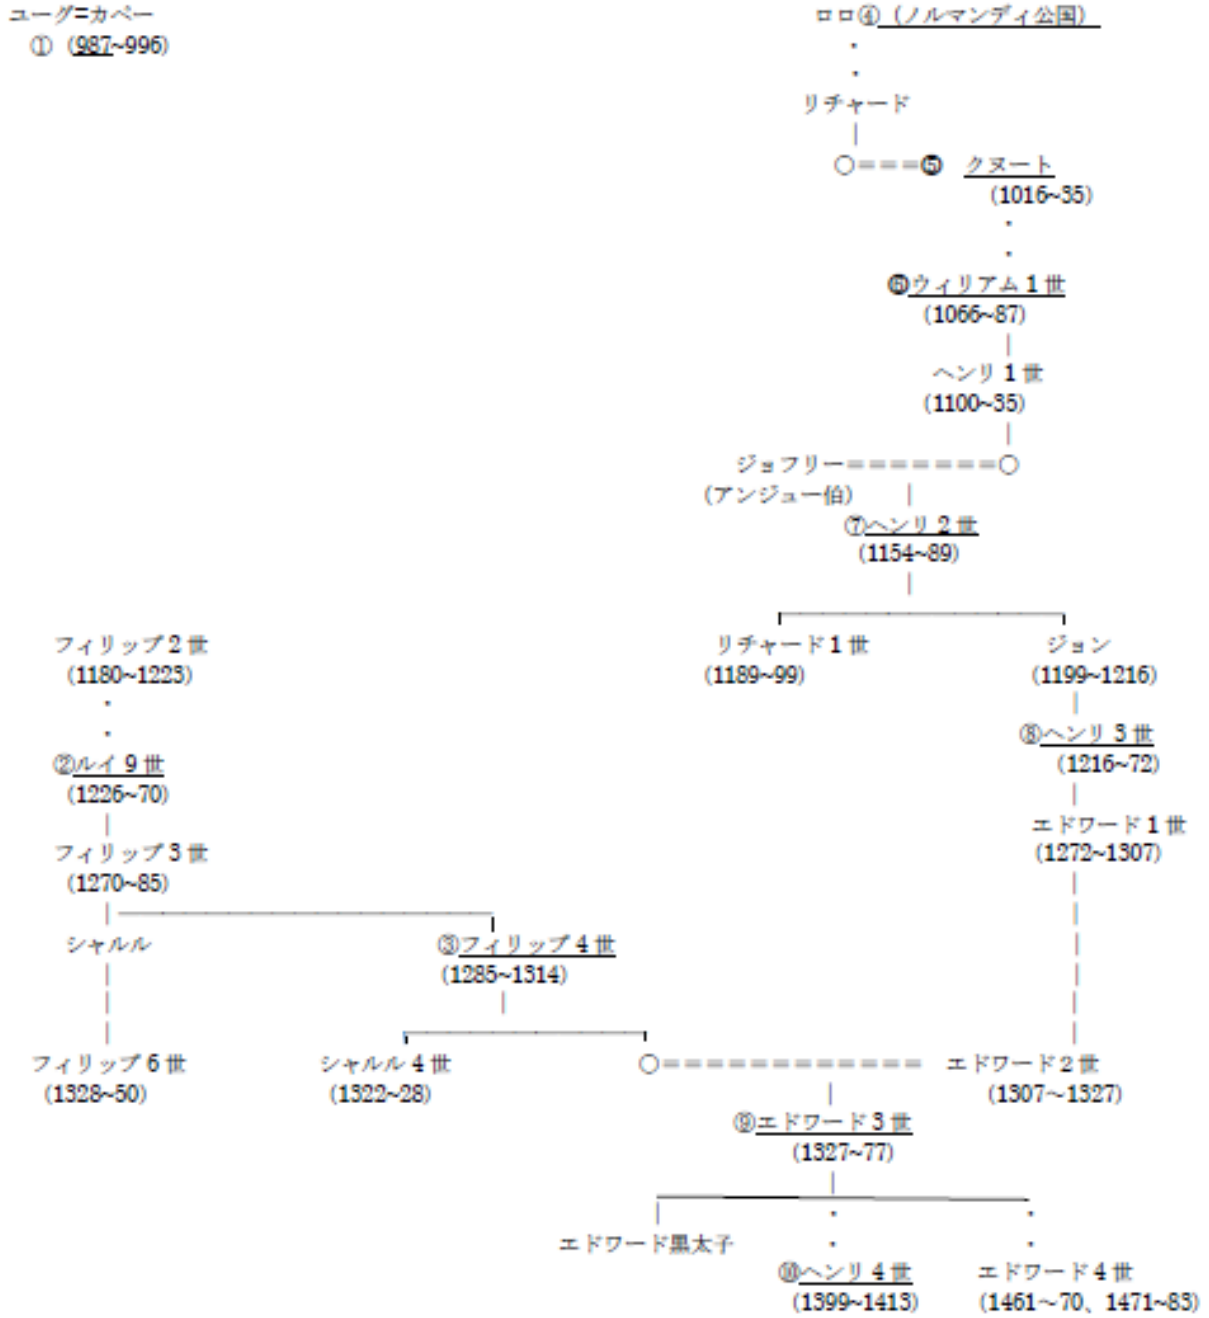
ユーグ=カペー
① (987~996)

ロロ④ (ノルマンディ公国)

リチャード

○===⑤ クヌート
(1016~35)

⑥ウィリアム1世
(1066~87)

ヘンリ1世
(1100~35)

ジョフリー=======○
(アンジュー伯)

⑦ヘンリ2世
(1154~89)

リチャード1世
(1189~99)

ジョン
(1199~1216)

⑧ヘンリ3世
(1216~72)

エドワード1世
(1272~1307)

フィリップ2世
(1180~1223)

②ルイ9世
(1226~70)

フィリップ3世
(1270~85)

シャルル

③フィリップ4世
(1285~1314)

フィリップ6世
(1328~50)

シャルル4世
(1322~28)

○============ エドワード2世
(1307~1327)

⑨エドワード3世
(1327~77)

エドワード黒太子

⑩ヘンリ4世
(1399~1413)

エドワード4世
(1461~70、1471~83)